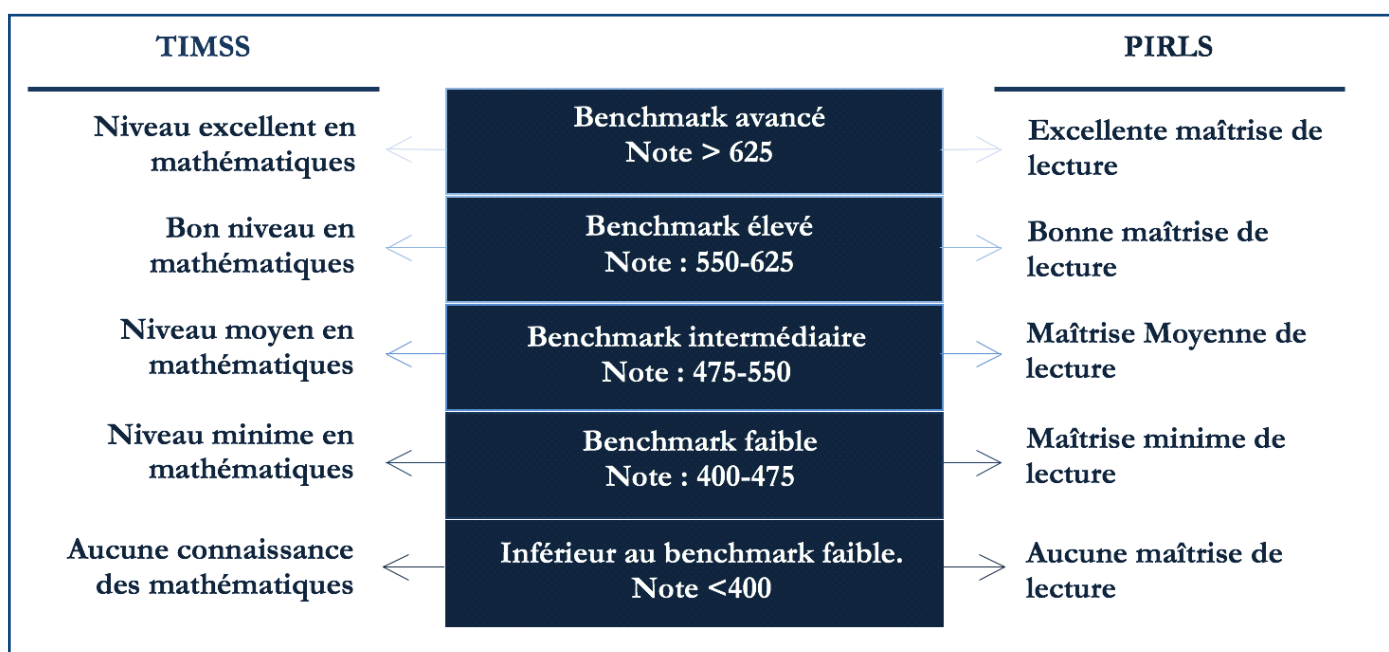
TIMSS

PIRLS

Niveau excellent en mathématiques

Benchmark avancé
Note > 625

Excellente maîtrise de lecture

Bon niveau en mathématiques

Benchmark élevé
Note : 550-625

Bonne maîtrise de lecture

Niveau moyen en mathématiques

Benchmark intermédiaire
Note : 475-550

Maîtrise Moyenne de lecture

Niveau minime en mathématiques

Benchmark faible
Note : 400-475

Maîtrise minime de lecture

Aucune connaissance des mathématiques

Inférieur au benchmark faible.
Note <400

Aucune maîtrise de lecture